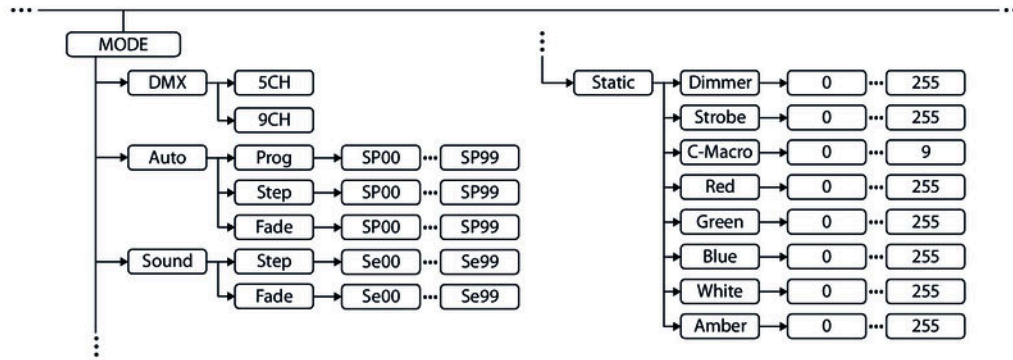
MODE

DMX
5CH
9CH

Auto
Prog
SP00
SP99
Step
SP00
SP99
Fade
SP00
SP99

Sound
Step
Se00
Se99
Fade
Se00
Se99

Static
Dimmer
0
255
Strobe
0
255
C-Macro
0
9
Red
0
255
Green
0
255
Blue
0
255
White
0
255
Amber
0
255